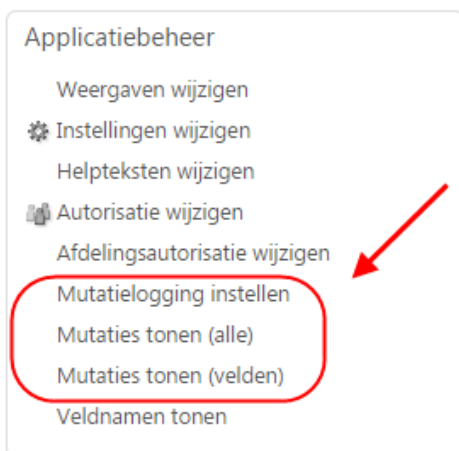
Applicatiebeheer

Weergaven wijzigen

Instellingen wijzigen

Helpteksten wijzigen

Autorisatie wijzigen

Afdelingsautorisatie wijzigen

Mutatielogging instellen

Mutaties tonen (alle)

Mutaties tonen (velden)

Veldnamen tonen